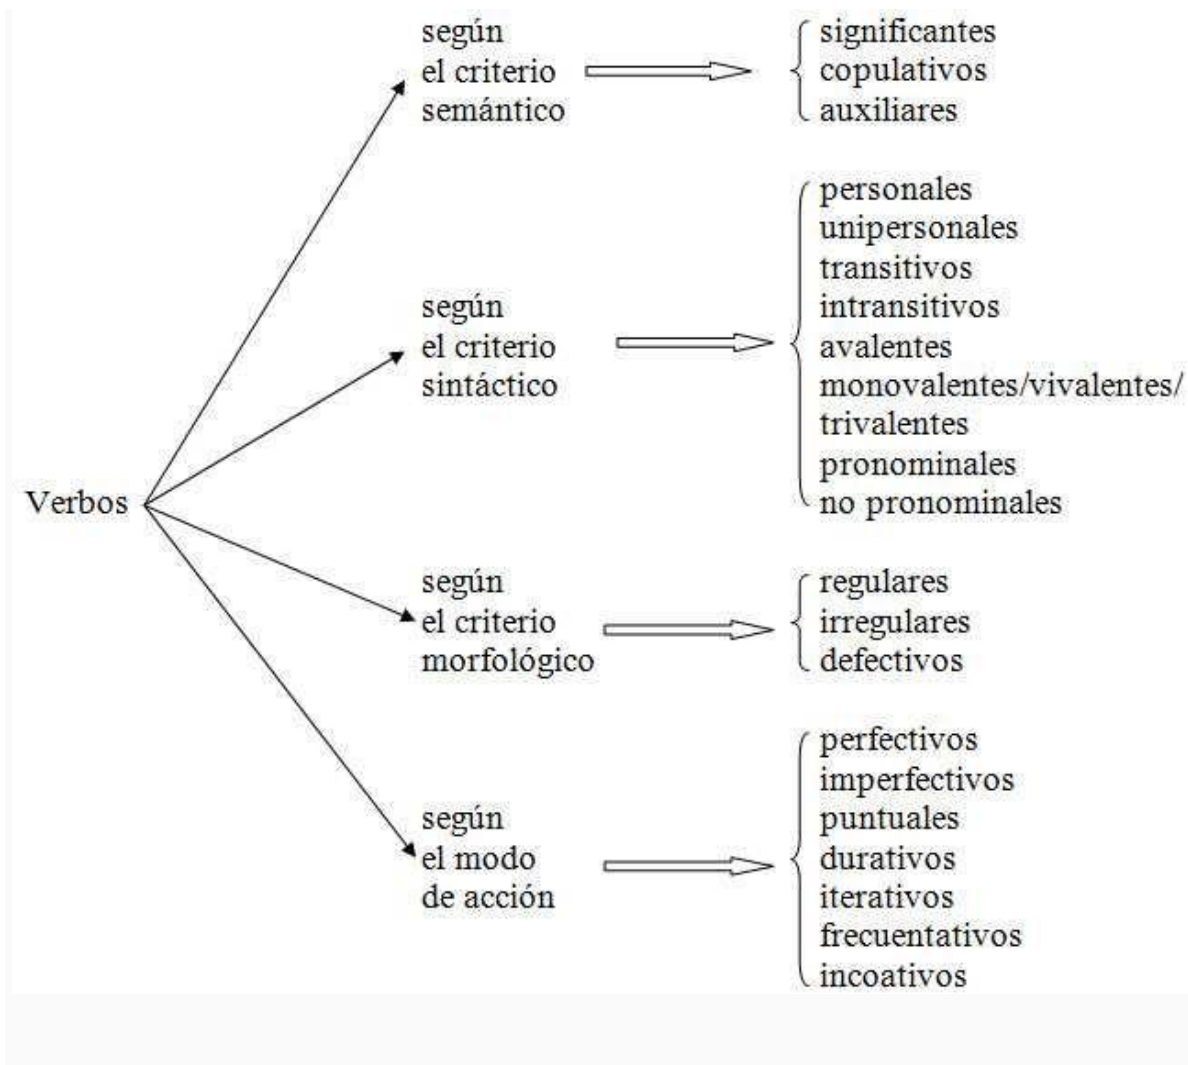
Verbos

según
el criterio
semántico

significantes
copulativos
auxiliares

según
el criterio
sintáctico

personales
unipersonales
transitivos
intransitivos
avalentes
monovalentes/vivalentes/
trivalentes
pronominales
no pronominales

según
el criterio
morfológico

regulares
irregulares
defectivos

según
el modo
de acción

perfectivos
imperfectivos
puntuales
durativos
iterativos
frecuentativos
incoativos